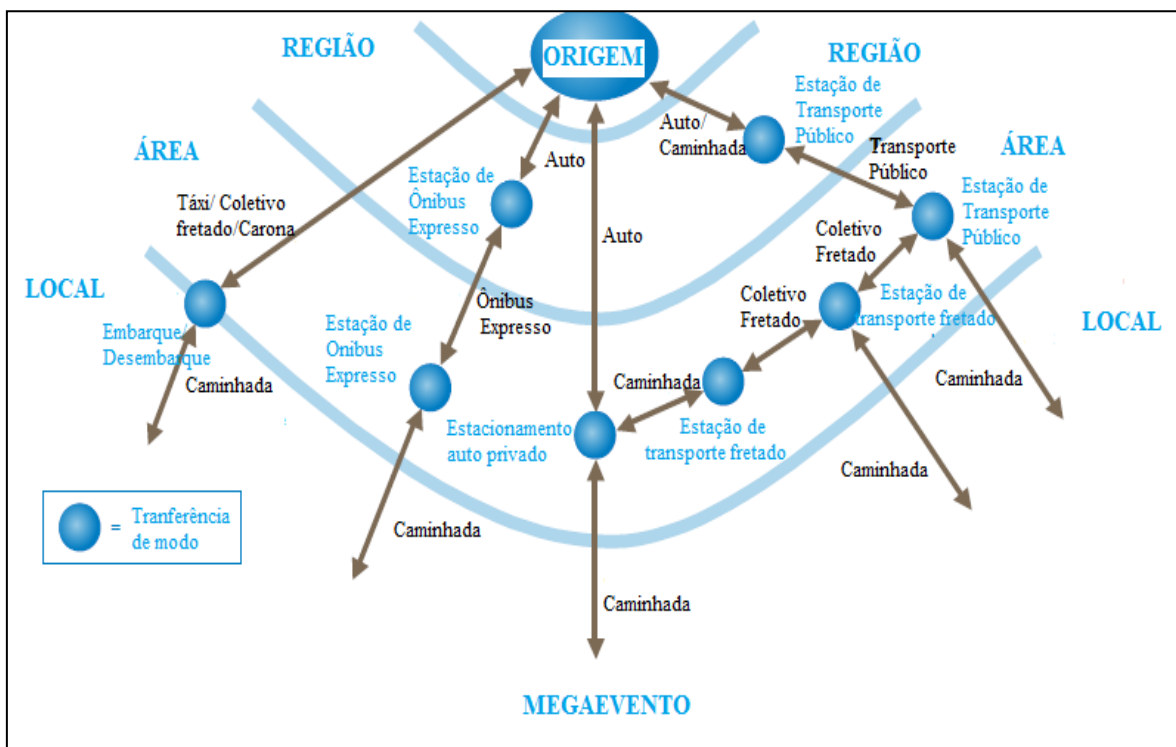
REGIÃO

ORIGEM

REGIÃO

ÁREA

Estação de Transporte Público

Auto/ Caminhada

Transporte Público

ÁREA

Auto

Estação de Ônibus Expresso

Estação de Transporte Público

Táxi/ Coletivo fretado/Carona

Auto

Coletivo Fretado

LOCAL

Ônibus Expresso

Coletivo Fretado

Estação de transporte fretado

LOCAL

Embarque/ Desembarque

Estação de Onibus Expresso

Caminhada

Caminhada

Caminhada

Estacionamento auto privado

Estação de transporte fretado

Caminhada

= Tranferência de modo

Caminhada

Caminhada

MEGAEVENTO